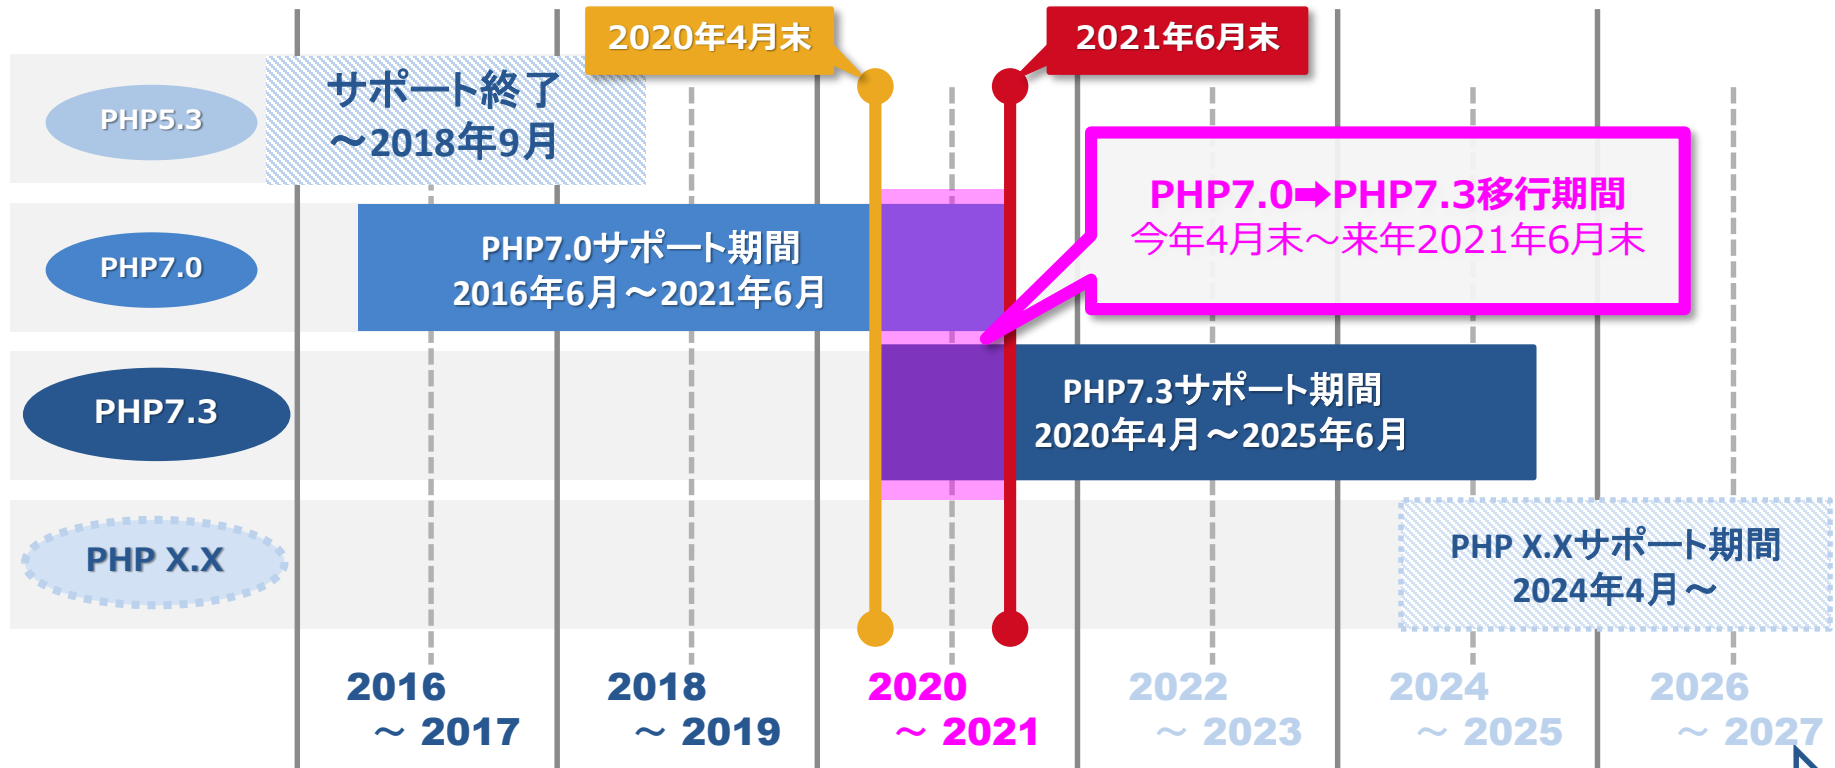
2020年4月末

2021年6月末

PHP5.3

サポート終了
～2018年9月

PHP7.0→PHP7.3移行期間
今年4月末～来年2021年6月末

PHP7.0

PHP7.0サポート期間
2016年6月～2021年6月

PHP7.3

PHP7.3サポート期間
2020年4月～2025年6月

PHP X.X

PHP X.Xサポート期間
2024年4月～

2016 ～ 2017

2018 ～ 2019

2020 ～ 2021

2022 ～ 2023

2024 ～ 2025

2026 ～ 2027